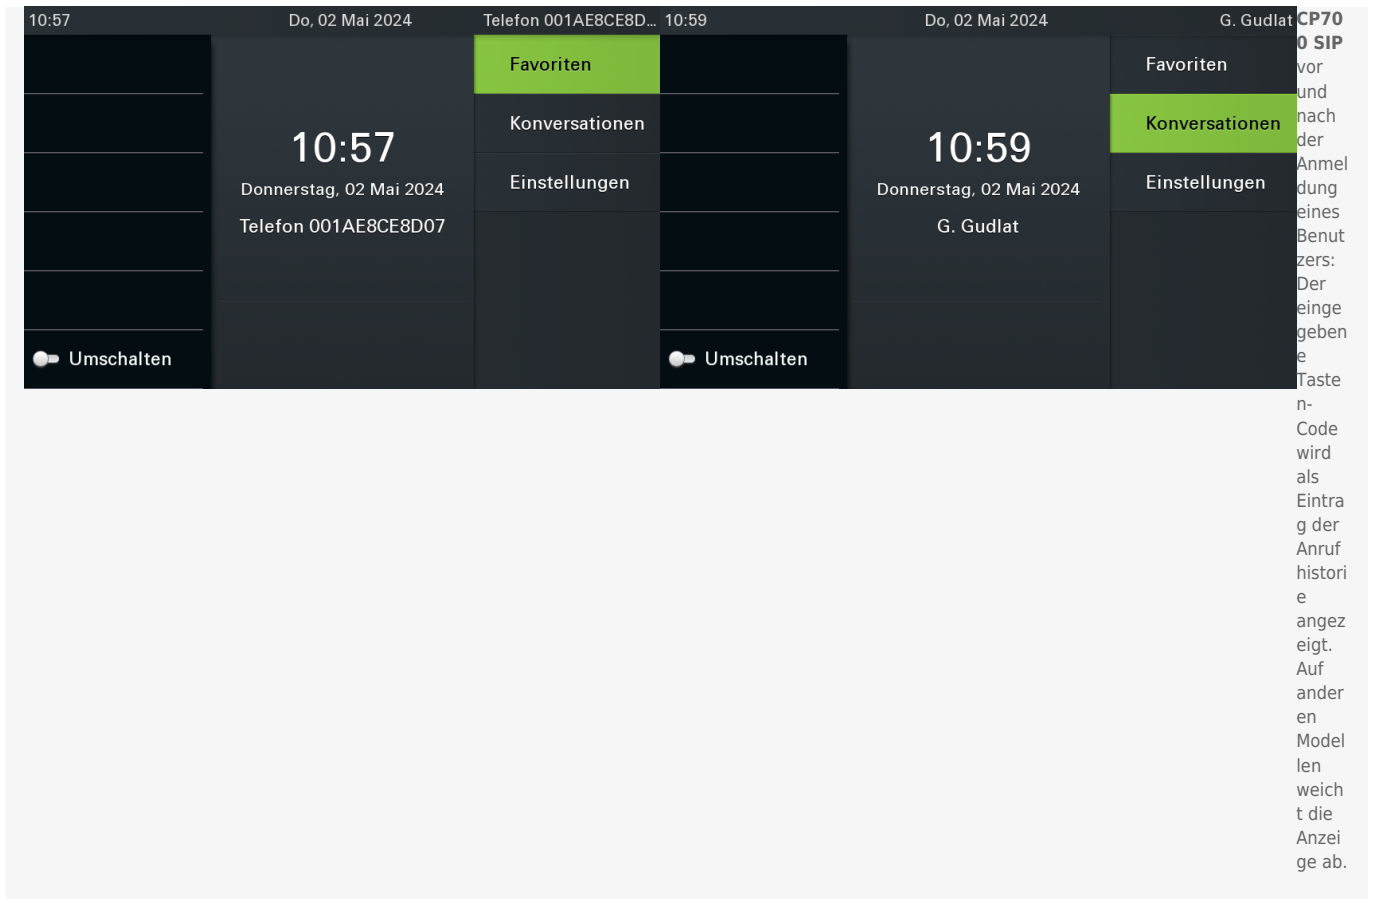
10:57 Do, 02 Mai 2024 Telefon 001AE8CE8D...

Favoriten
Konversationen
Einstellungen

10:57
Donnerstag, 02 Mai 2024
Telefon 001AE8CE8D07

Umschalten

10:59 Do, 02 Mai 2024 G. Gudlat

Favoriten
Konversationen
Einstellungen

10:59
Donnerstag, 02 Mai 2024
G. Gudlat

Umschalten

**CP700 SIP** vor und nach der Anmeldung eines Benutzers: Der eingegebene Tasten-Code wird als Eintrag der Anrufhistorie angezeigt. Auf anderen Modellen weicht die Anzeige ab.